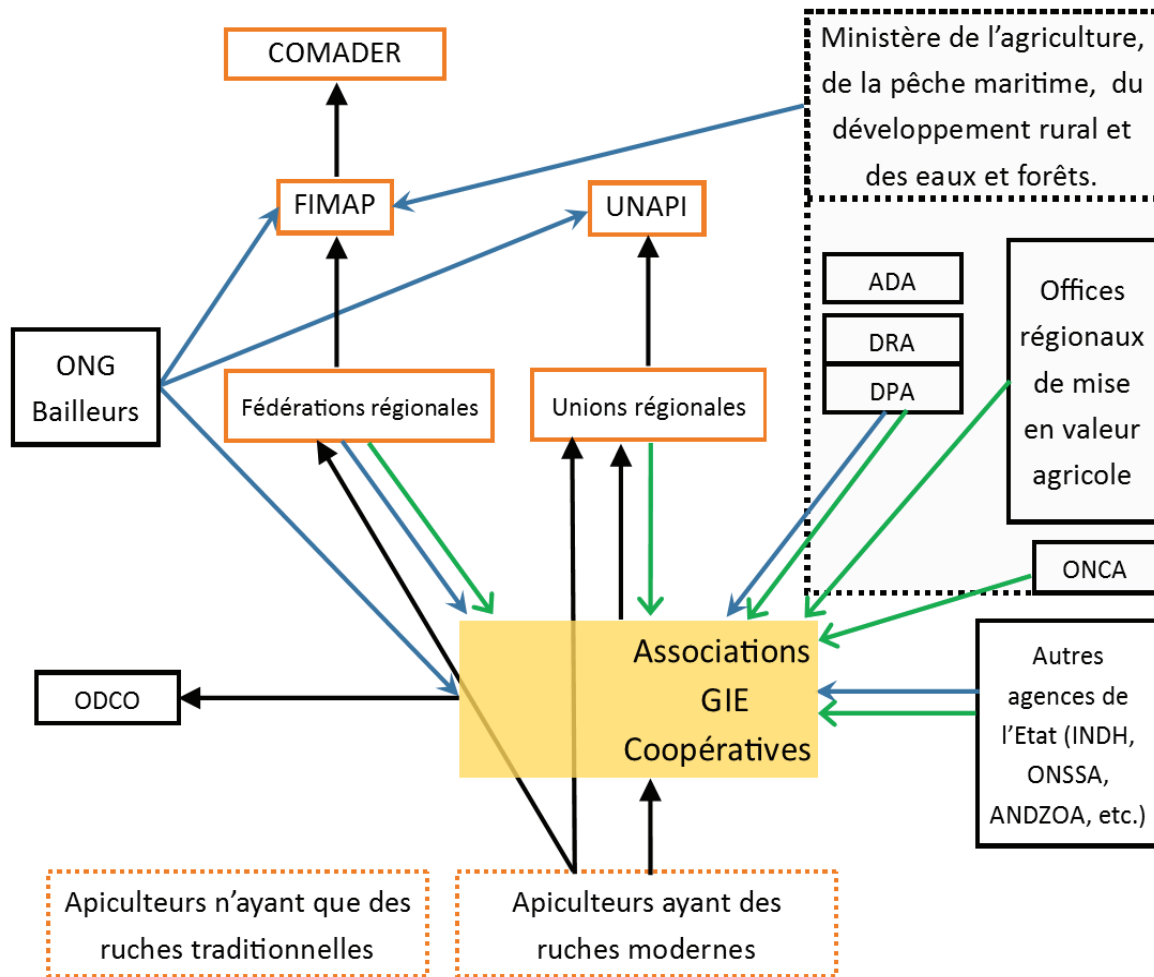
COMADER

Ministère de l'agriculture, de la pêche maritime, du développement rural et des eaux et forêts.

FIMAP

UNAPI

ADA

DRA

DPA

Offices régionaux de mise en valeur agricole

ONG Bailleurs

Fédérations régionales

Unions régionales

ONCA

Associations GIE Coopératives

ODCO

Autres agences de l'Etat (INDH, ONSSA, ANDZOA, etc.)

Apiculteurs n'ayant que des ruches traditionnelles

Apiculteurs ayant des ruches modernes